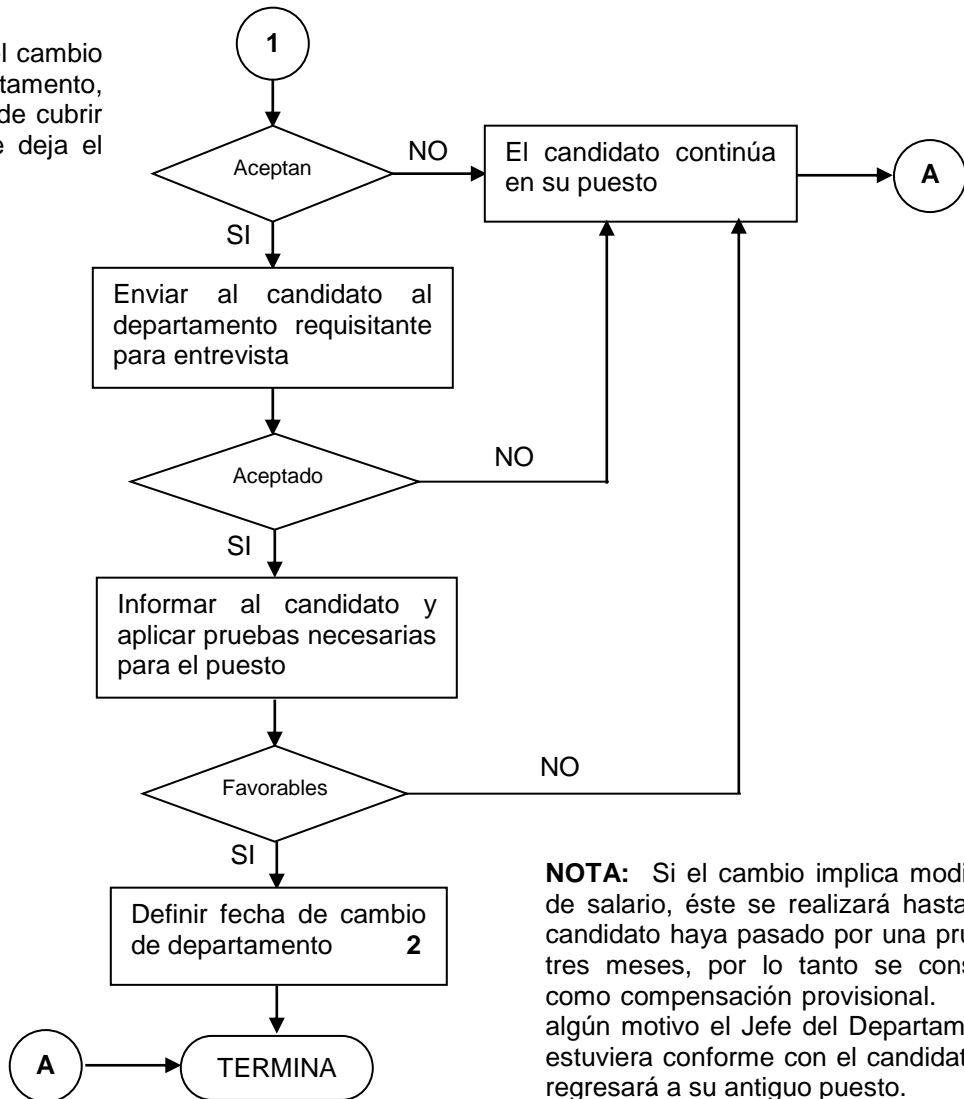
l cambio
tamento,
de cubrir
e deja el

1

Aceptan

NO

El candidato continúa en su puesto

A

SI

Enviar al candidato al departamento requisitante para entrevista

Aceptado

NO

SI

Informar al candidato y aplicar pruebas necesarias para el puesto

Favorables

NO

SI

Definir fecha de cambio de departamento 2

A

TERMINA

**NOTA:** Si el cambio implica modi de salario, éste se realizará hasta candidato haya pasado por una pru tres meses, por lo tanto se cons como compensación provisional. algún motivo el Jefe del Departam estuviera conforme con el candidat regresará a su antiguo puesto.